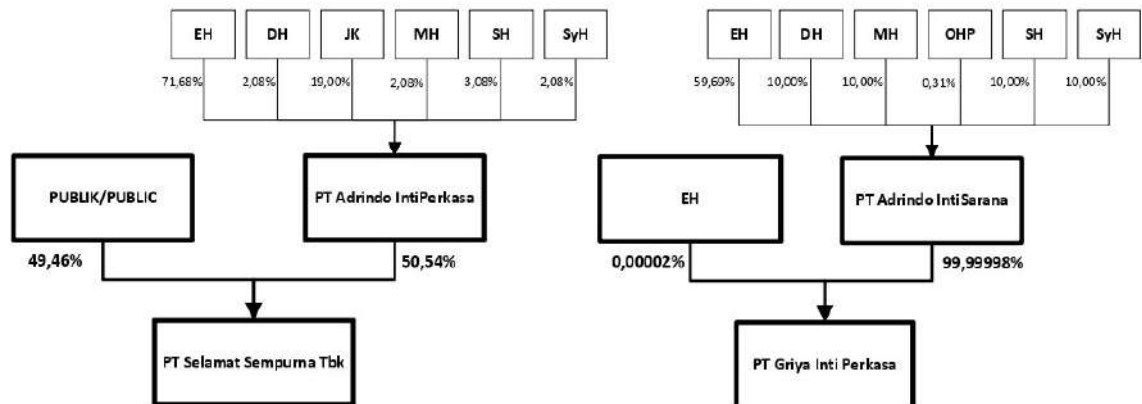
EH
DH
JK
MH
SH
SyH
71,68%
2,08%
19,00%
2,08%
3,08%
2,08%

PUBLIK/PUBLIC
PT Adrindo IntiPerkasa
49,46%
50,54%
PT Selamat Sempurna Tbk

EH
DH
MH
OHP
SH
SyH
59,69%
10,00%
10,00%
0,31%
10,00%
10,00%

EH
PT Adrindo IntiSarana
0,00002%
99,99998%
PT Griya Inti Perkasa